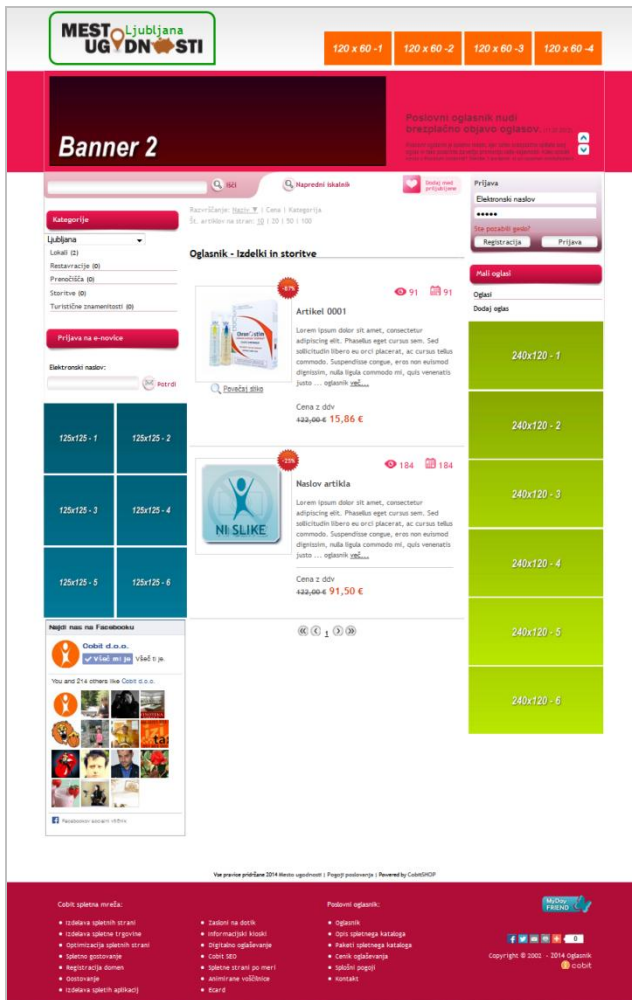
MESTO Ljubljana UGODNOSTI

120 x 60 -1
120 x 60 -2
120 x 60 -3
120 x 60 -4

Banner 2

Poslovni oglasnik nudi brezplačno objavo oglasov. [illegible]

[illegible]

išči
Napredni iskalnik
Dodaj med priljubljene

Prijava
Elektronski naslov
•••••
Ste pozabili geslo?
Registracija
Prijava

Kategorije
Ljubljana
Lokali (2)
Restavracije (0)
Prenočišča (0)
Storitve (0)
Turistične znamenitosti (0)

Razvrščanje: Naziv | Cena | Kategorija
Št. artiklov na stran: 10 | 20 | 50 | 100

Oglasnik - Izdelki in storitve

Mali oglasi
Oglasi
Dodaj oglas

Prijava na e-novice
Elektronski naslov:
Potrdi

-87%
91 91
Artikel 0001
Lorem ipsum dolor sit amet, consectetur adipiscing elit. Phasellus eget cursus sem. Sed sollicitudin libero eu orci placerat, ac cursus tellus commodo. Suspendisse congue, eros non euismod dignissim, nulla ligula commodo mi, quis venenatis justo ... oglasnik več...
Povečaj sliko
Cena z ddv
122,00 € 15,86 €

240x120 - 1
240x120 - 2

125x125 - 1
125x125 - 2
125x125 - 3
125x125 - 4
125x125 - 5
125x125 - 6

-25%
184 184
Naslov artikla
NI SLIKE
Lorem ipsum dolor sit amet, consectetur adipiscing elit. Phasellus eget cursus sem. Sed sollicitudin libero eu orci placerat, ac cursus tellus commodo. Suspendisse congue, eros non euismod dignissim, nulla ligula commodo mi, quis venenatis justo ... oglasnik več...
Cena z ddv
122,00 € 91,50 €

240x120 - 3
240x120 - 4
240x120 - 5
240x120 - 6

1

Najdi nas na Facebooku
Cobit d.o.o.
Všeč mi je Všeč ti je.
You and 214 others like Cobit d.o.o.
Facebookov socialni vtičnik

Vse pravice pridržane 2014 Mesto ugodnosti | Pogoji poslovanja | Powered by CobitSHOP

Cobit spletna mreža:
Izdelava spletnih strani
Izdelava spletne trgovine
Optimizacija spletnih strani
Spletno gostovanje
Registracija domen
Gostovanje
Izdelava spletnih aplikacij

Zasloni na dotik
Informacijski kioski
Digitalno oglaševanje
Cobit SEO
Spletne strani po meri
Animirane voščilnice
Ecard

Poslovni oglasnik:
Oglasnik
Opis spletnega kataloga
Paketi spletnega kataloga
Cenik oglaševanja
Splošni pogoji
Kontakt

MyDay FRIEND
0
Copyright © 2002 - 2014 Oglasnik
cobit